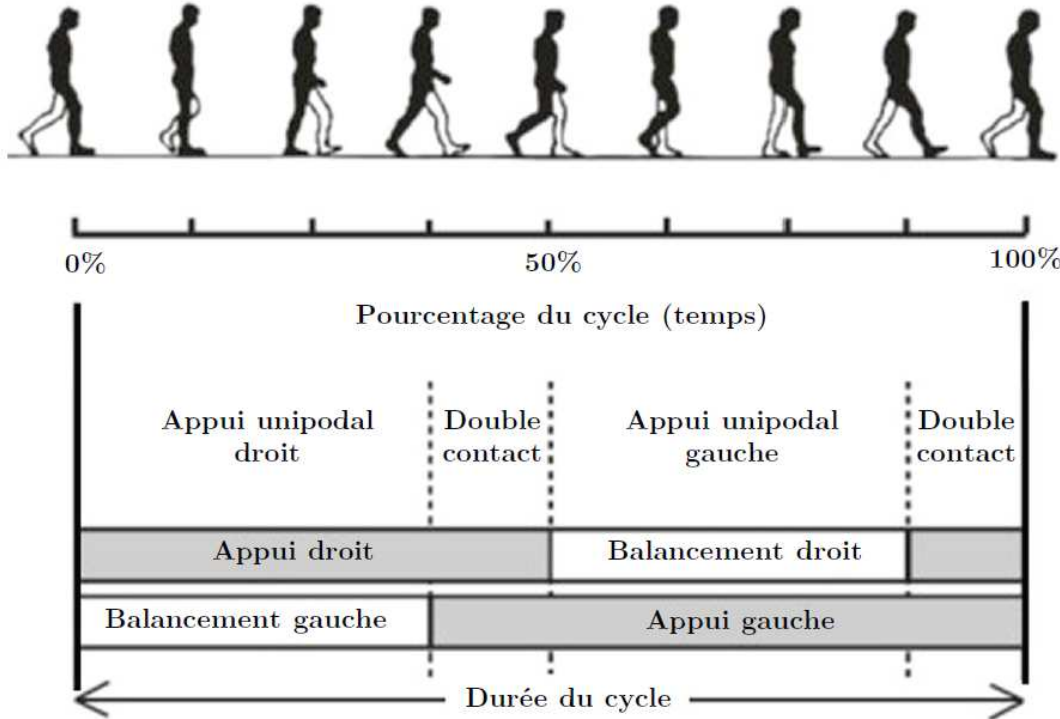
0%

50%

100%

Pourcentage du cycle (temps)

Appui unipodal droit

Double contact

Appui unipodal gauche

Double contact

Appui droit

Balancement droit

Balancement gauche

Appui gauche

Durée du cycle